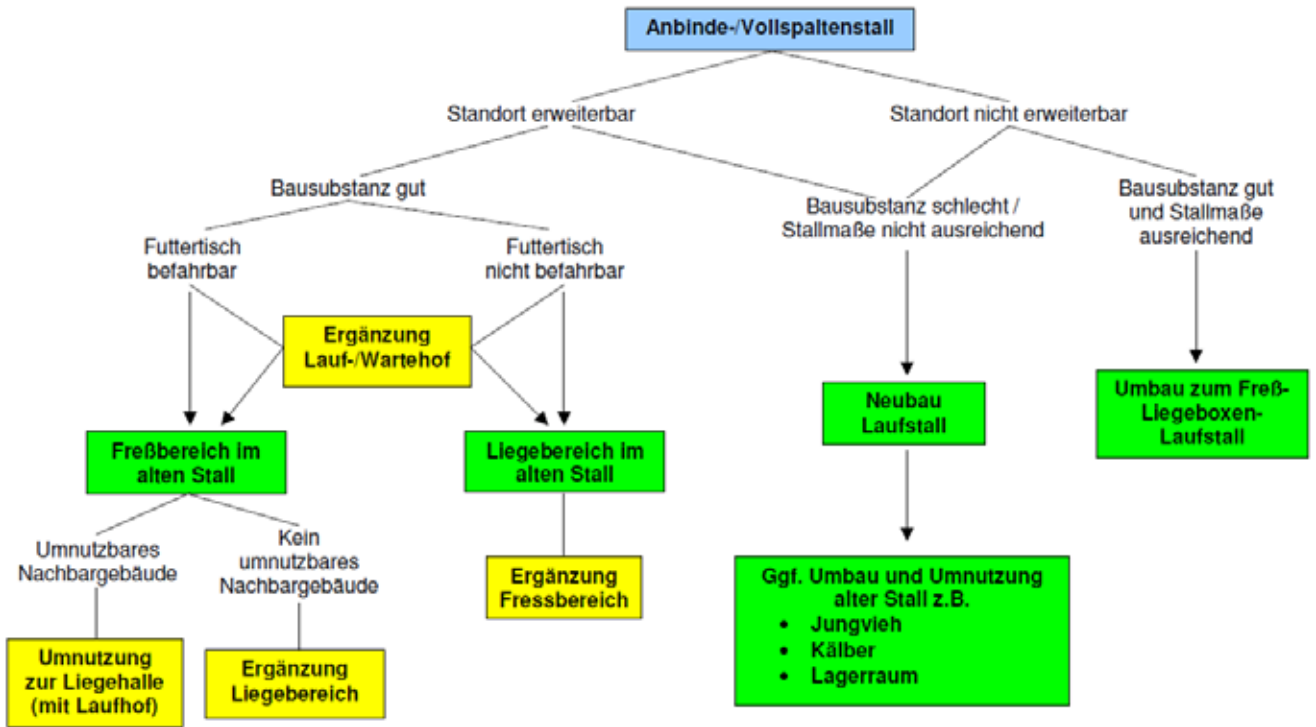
Anbinde-/Vollspaltenstall

Standort erweiterbar

Standort nicht erweiterbar

Bausubstanz gut

Bausubstanz schlecht / Stallmaße nicht ausreichend

Bausubstanz gut und Stallmaße ausreichend

Futtertisch befahrbar

Futtertisch nicht befahrbar

Ergänzung Lauf-/Wartehof

Neubau Laufstall

Umbau zum Freß-Liegeboxen-Laufstall

Freßbereich im alten Stall

Liegebereich im alten Stall

Umnutzbares Nachbargebäude

Kein umnutzbares Nachbargebäude

Ergänzung Fressbereich

Ggf. Umbau und Umnutzung alter Stall z.B.
- Jungvieh
- Kälber
- Lagerraum

Umnutzung zur Liegehalle (mit Laufhof)

Ergänzung Liegebereich